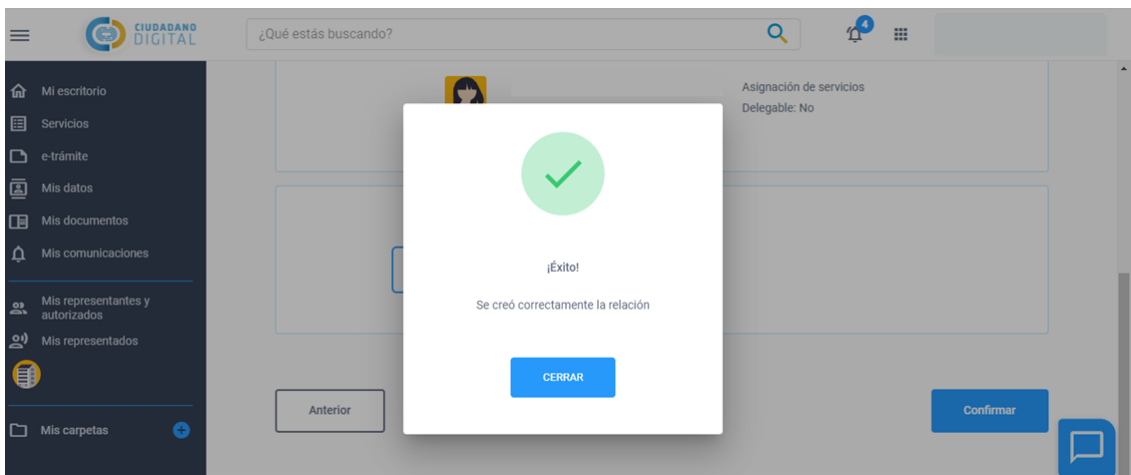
CIUDADANO DIGITAL

¿Qué estás buscando?

4

Mi escritorio
Servicios
e-trámite
Mis datos
Mis documentos
Mis comunicaciones
Mis representantes y autorizados
Mis representados
Mis carpetas

Asignación de servicios
Delegable: No

¡Éxito!

Se creó correctamente la relación

CERRAR

Anterior

Confirmar